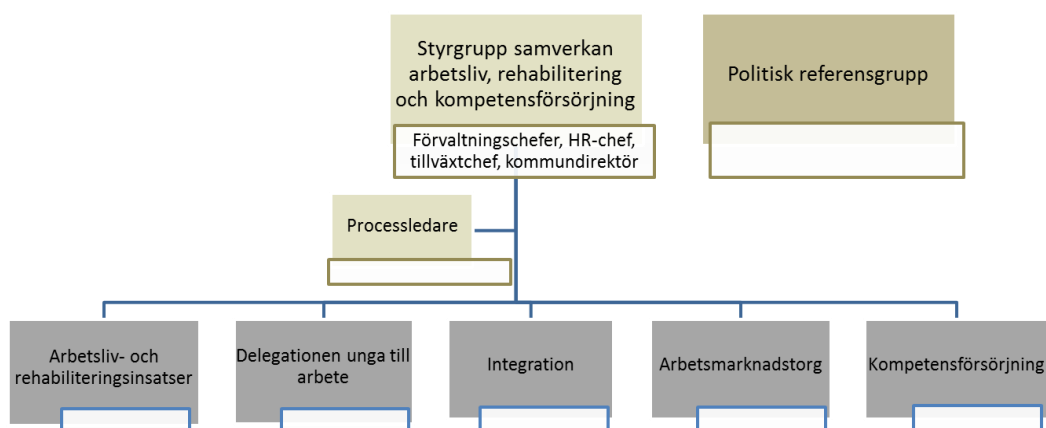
Styrgrupp samverkan arbetsliv, rehabilitering och kompetensförsörjning

Förvaltningschefer, HR-chef, tillväxtchef, kommundirektör

Politisk referensgrupp

Processledare

Arbetsliv- och rehabiliteringsinsatser

Delegationen unga till arbete

Integration

Arbetsmarknadstorg

Kompetensförsörjning